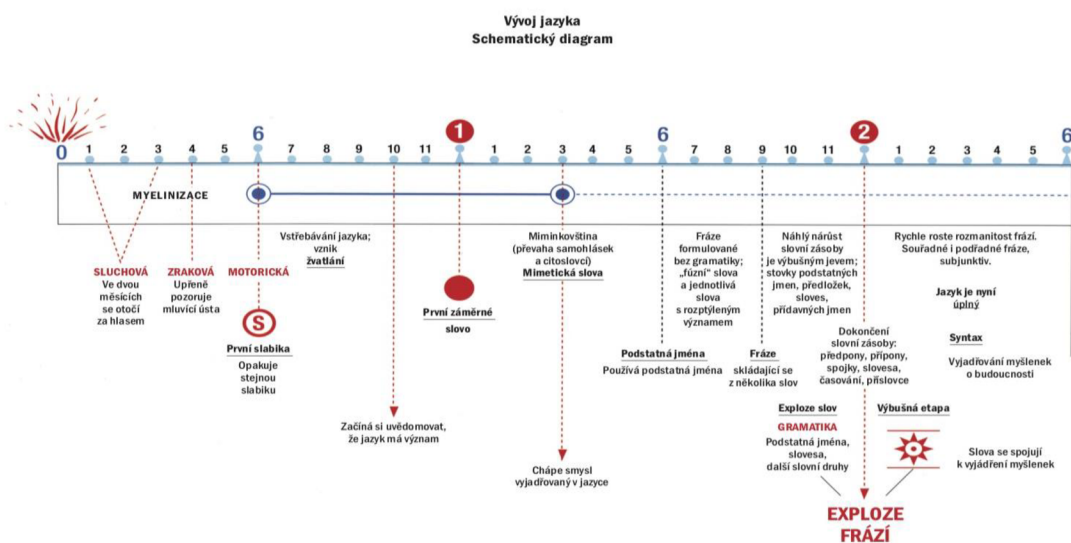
Vývoj jazyka
Schematický diagram

0 1 2 3 4 5 6 7 8 9 10 11 1 1 2 3 4 5 6 7 8 9 10 11 2 1 2 3 4 5 6

MYELINIZACE

SLUCHOVÁ
Ve dvou měsících se otočí za hlasem

ZRAKOVÁ
Upřeně pozoruje mluvící ústa

MOTORICKÁ

S

První slabika
Opakuje stejnou slabiku

Vstřebávání jazyka; vznik žvatlání

Začíná si uvědomovat, že jazyk má význam

První záměrné slovo

Miminkovština (převaha samohlásek a citoslovcí)
Mimetická slova

Chápe smysl vyjadřovaný v jazyce

Fráze formulované bez gramatiky; „fúzní" slova a jednotlivá slova s rozptýleným významem

Podstatná jména
Používá podstatná jména

Náhlý nárůst slovní zásoby je výbušným jevem; stovky podstatných jmen, předložek, sloves, přídavných jmen

Fráze
skládající se z několika slov

Dokončení slovní zásoby: předpony, přípony, spojky, slovesa, časování, přslovce

Exploze slov
GRAMATIKA
Podstatná jména, slovesa, další slovní druhy

Výbušná etapa

Rychle roste rozmanitost frází. Souřadné i podřadné fráze, subjunktiv.

Jazyk je nyní úplný

Syntax
Vyjadřování myšlenek o budoucnosti

Slova se spojují k vyjádření myšlenek

EXPLOZE FRÁZÍ